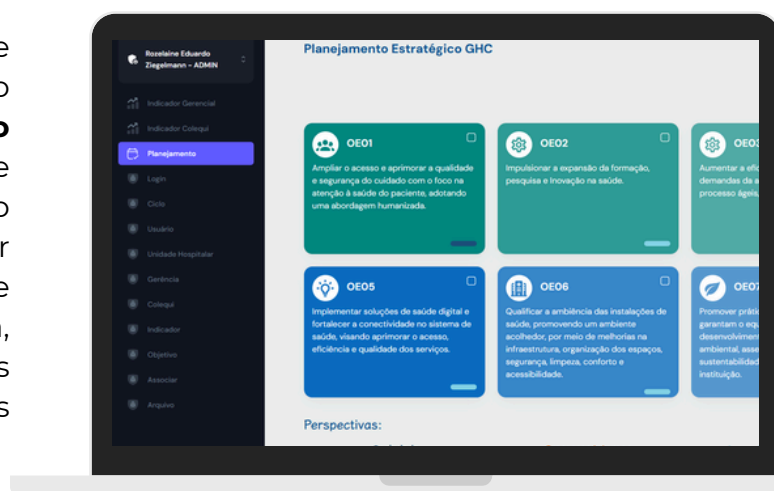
e
o
o
e
o
r
e
l,
s
s

Rozelaine Eduardo Ziegelmann - ADMIN

Indicador Gerencial
Indicador Colegui
Planejamento
Login
Ciclo
Usuário
Unidade Hospitalar
Gerência
Colegui
Indicador
Objetivo
Associar
Arquivo

Planejamento Estratégico GHC

OE01
Ampliar o acesso e aprimorar a qualidade e segurança do cuidado com o foco na atenção à saúde do paciente, adotando uma abordagem humanizada.

OE02
Impulsionar a expansão da formação, pesquisa e inovação na saúde.

OE03
Aumentar a efi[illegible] demandas da a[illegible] processo ágeis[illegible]

OE05
Implementar soluções de saúde digital e fortalecer a conectividade no sistema de saúde, visando aprimorar o acesso, eficiência e qualidade dos serviços.

OE06
Qualificar a ambiência das instalações de saúde, promovendo um ambiente acolhedor, por meio de melhorias na infraestrutura, organização dos espaços, segurança, limpeza, conforto e acessibilidade.

OE07
Promover práti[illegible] garantam o equ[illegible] desenvolvimen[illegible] ambiental, asse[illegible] sustentabilidad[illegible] instituição.

Perspectivas: